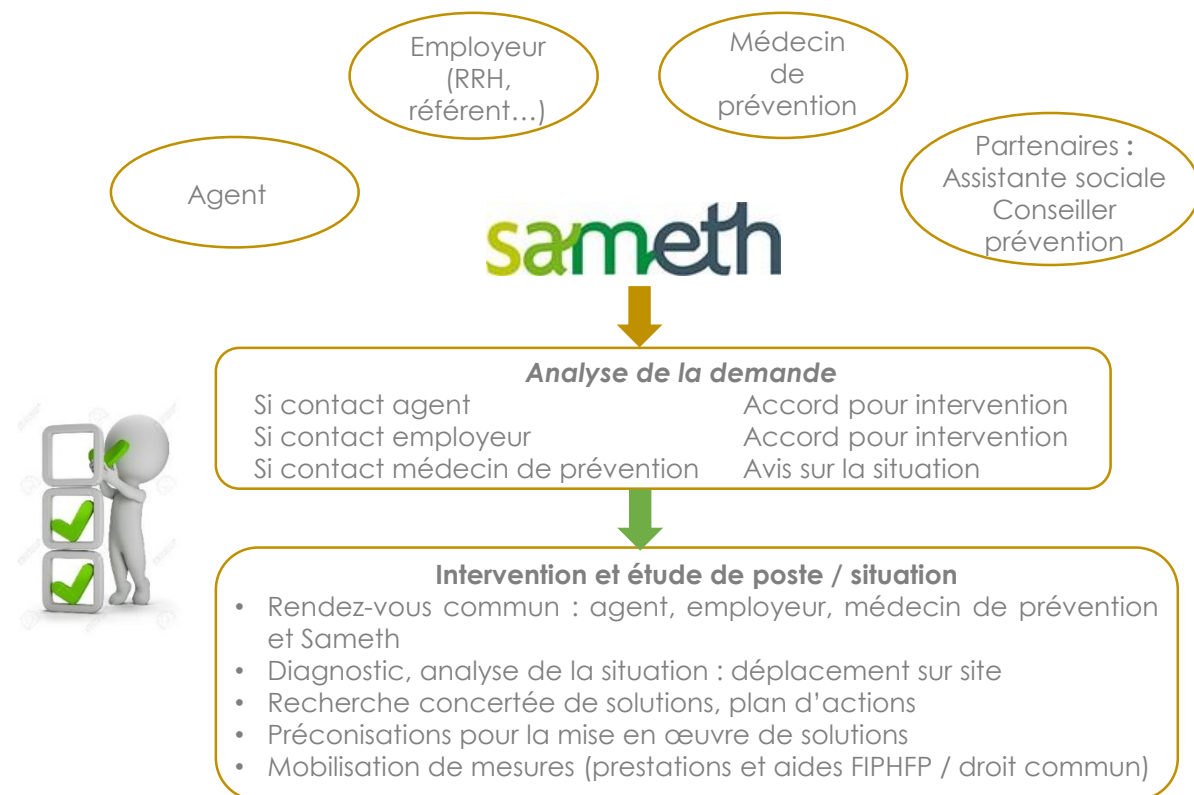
Employeur (RRH, référent…)

Médecin de prévention

Agent

Partenaires : Assistante sociale Conseiller prévention

sameth

*Analyse de la demande*

| | |
|---|---|
| Si contact agent | Accord pour intervention |
| Si contact employeur | Accord pour intervention |
| Si contact médecin de prévention | Avis sur la situation |

**Intervention et étude de poste / situation**

• Rendez-vous commun : agent, employeur, médecin de prévention et Sameth
• Diagnostic, analyse de la situation : déplacement sur site
• Recherche concertée de solutions, plan d'actions
• Préconisations pour la mise en œuvre de solutions
• Mobilisation de mesures (prestations et aides FIPHFP / droit commun)